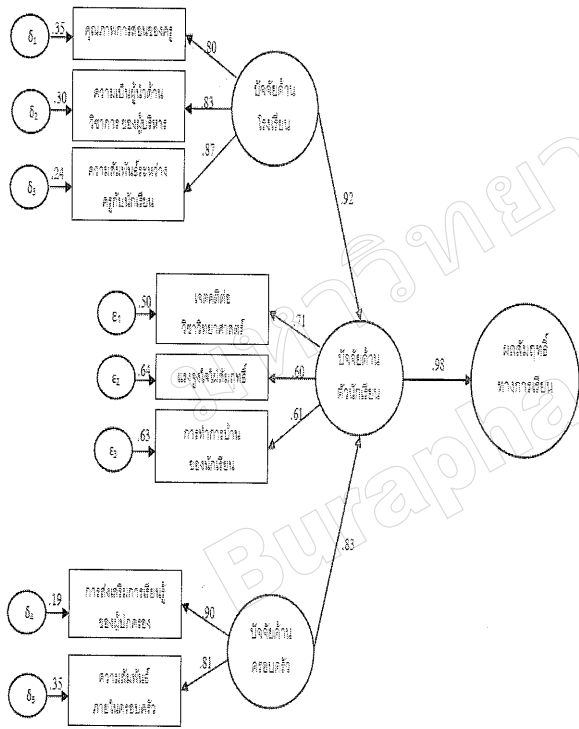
$\delta_1$ .35 คุณภาพการสอนของครู .80

$\delta_2$ .30 ความเป็นผู้นำด้านวิชาการของผู้บริหาร .83

$\delta_3$ .24 ความสัมพันธ์ระหว่างครูกับนักเรียน .87

ปัจจัยด้านโรงเรียน

.92

$\varepsilon_1$ .50 เจตคติต่อวิชาวิทยาศาสตร์ .71

$\varepsilon_2$ .64 แรงจูงใจใฝ่สัมฤทธิ์ .60

$\varepsilon_3$ .63 การทำการบ้านของนักเรียน .61

ปัจจัยด้านตัวนักเรียน

.98

ผลสัมฤทธิ์ทางการเรียน

.83

$\delta_4$ .19 การส่งเสริมการเรียนรู้ของผู้ปกครอง .90

$\delta_5$ .35 ความสัมพันธ์ภายในครอบครัว .81

ปัจจัยด้านครอบครัว

มหาวิทยาลัย Burapha